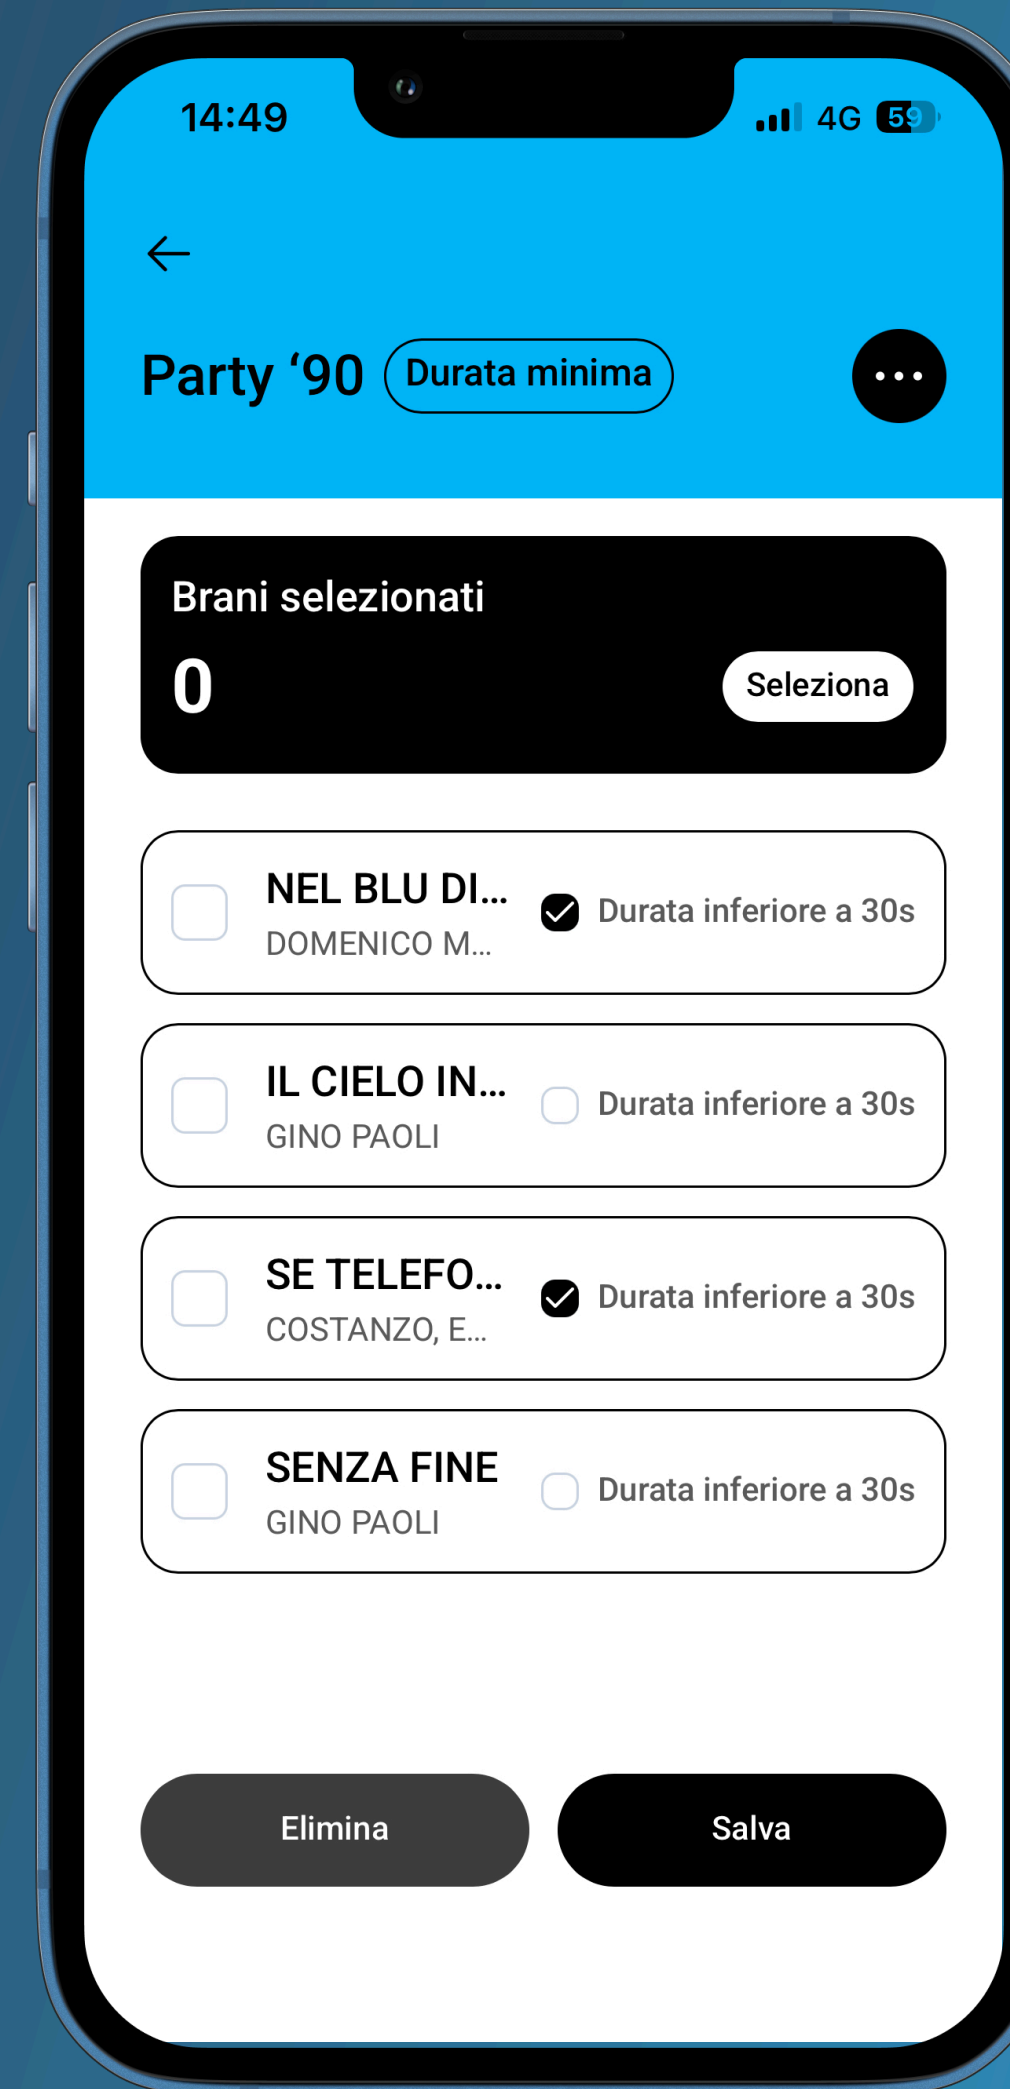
14:49

4G 59

Party ‘90 Durata minima

Brani selezionati

0

Seleziona

NEL BLU DI...
DOMENICO M...
Durata inferiore a 30s

IL CIELO IN...
GINO PAOLI
Durata inferiore a 30s

SE TELEFO...
COSTANZO, E...
Durata inferiore a 30s

SENZA FINE
GINO PAOLI
Durata inferiore a 30s

Elimina

Salva